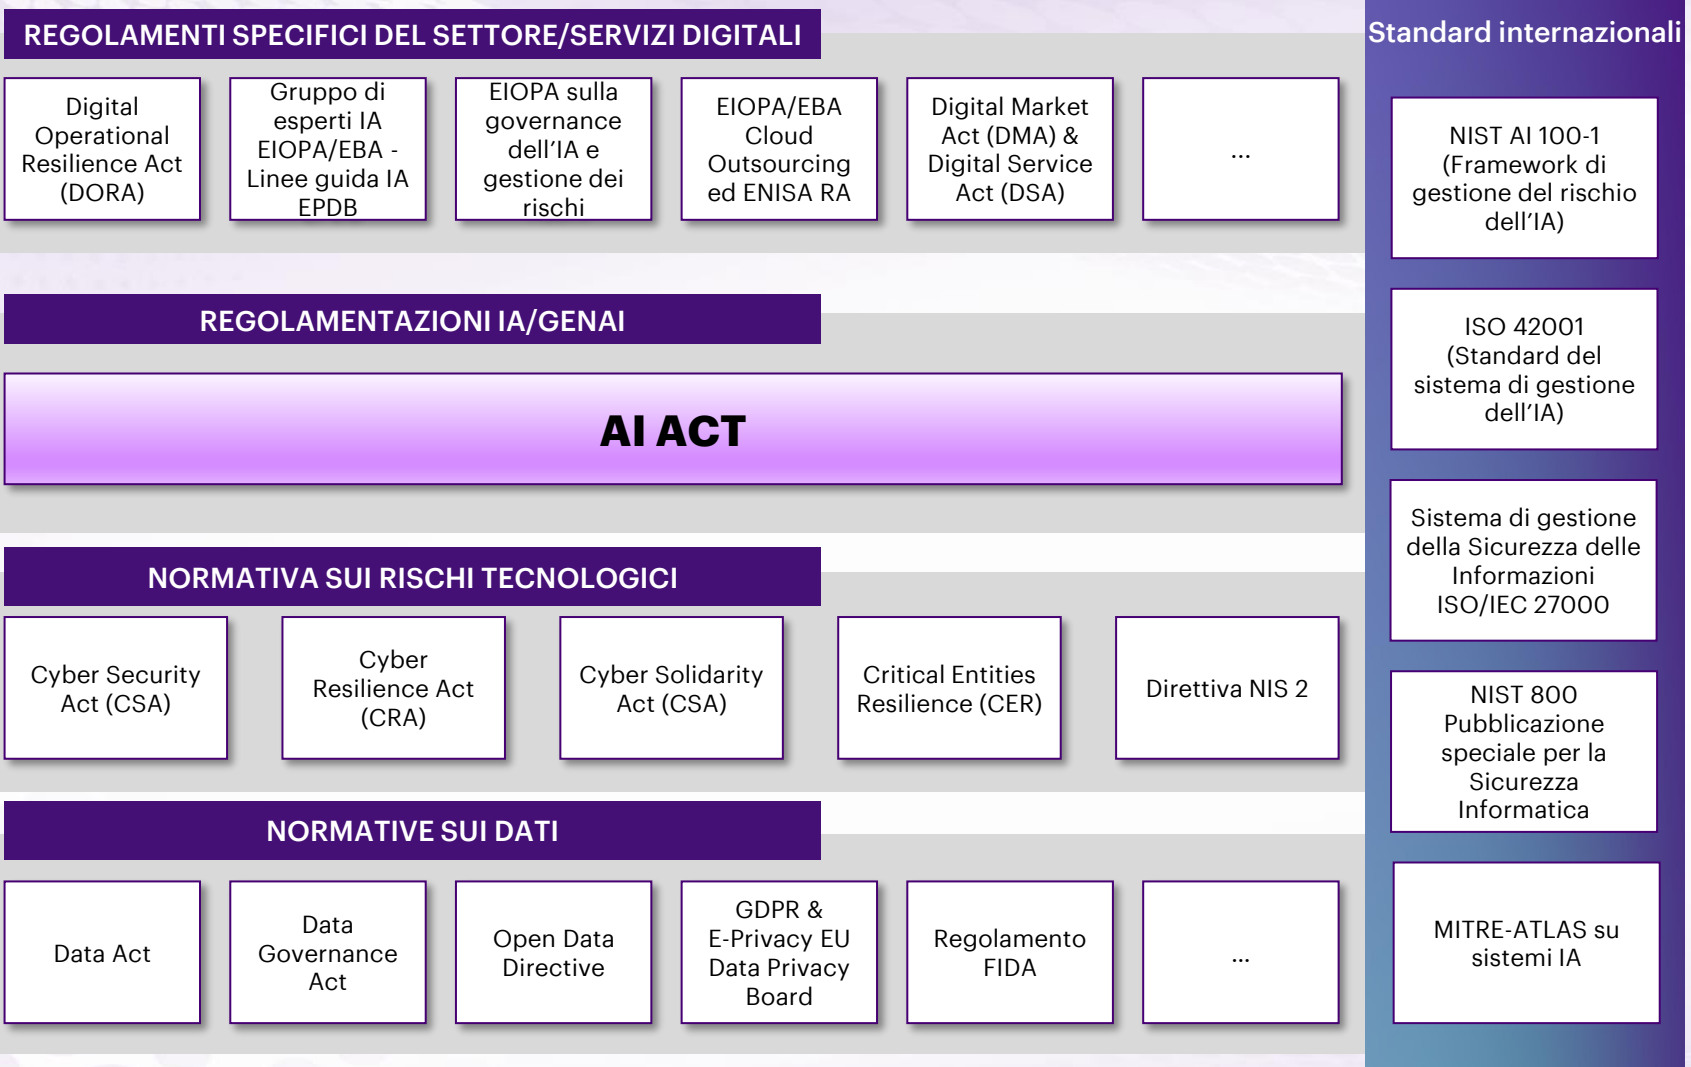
REGOLAMENTI SPECIFICI DEL SETTORE/SERVIZI DIGITALI

Digital Operational Resilience Act (DORA)

Gruppo di esperti IA EIOPA/EBA - Linee guida IA EPDB

EIOPA sulla governance dell’IA e gestione dei rischi

EIOPA/EBA Cloud Outsourcing ed ENISA RA

Digital Market Act (DMA) & Digital Service Act (DSA)

...

REGOLAMENTAZIONI IA/GENAI

AI ACT

NORMATIVA SUI RISCHI TECNOLOGICI

Cyber Security Act (CSA)

Cyber Resilience Act (CRA)

Cyber Solidarity Act (CSA)

Critical Entities Resilience (CER)

Direttiva NIS 2

NORMATIVE SUI DATI

Data Act

Data Governance Act

Open Data Directive

GDPR & E-Privacy EU Data Privacy Board

Regolamento FIDA

...

Standard internazionali

NIST AI 100-1 (Framework di gestione del rischio dell’IA)

ISO 42001 (Standard del sistema di gestione dell’IA)

Sistema di gestione della Sicurezza delle Informazioni ISO/IEC 27000

NIST 800 Pubblicazione speciale per la Sicurezza Informatica

MITRE-ATLAS su sistemi IA